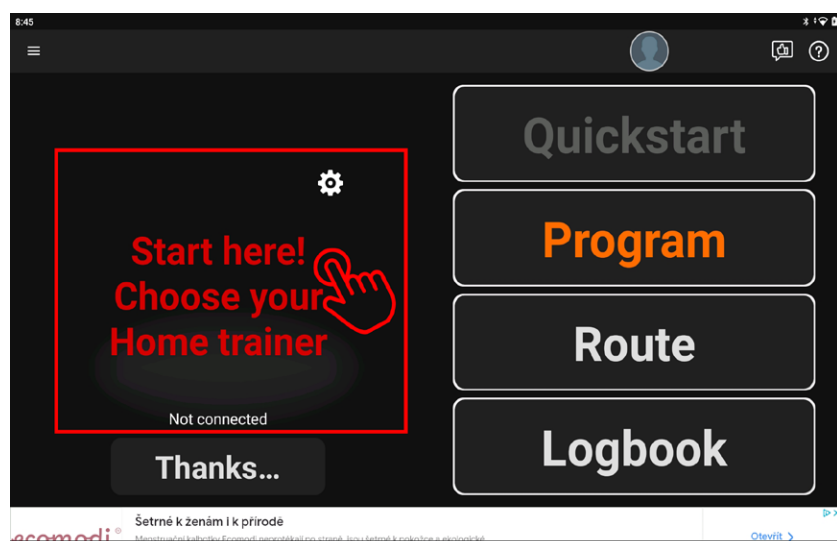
8:45

Start here! Choose your Home trainer

Not connected

Thanks...

Quickstart

Program

Route

Logbook

ecomodi

Šetrné k ženám i k přírodě

Menstruační kalhotky Ecomodi neprotékají po straně. Jsou šetrné k pokožce a ekologické

Otevřít